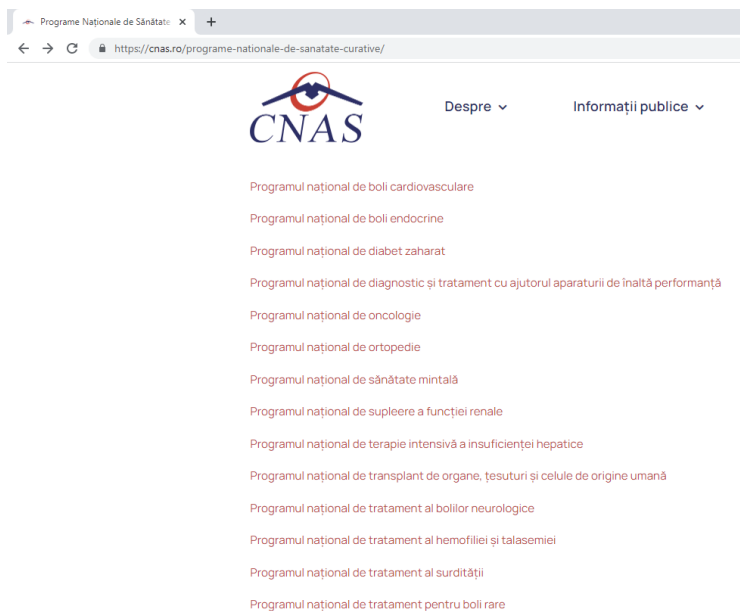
Programe Naționale de Sănătate ×

+

https://cnas.ro/programe-nationale-de-sanatate-curative/

CNAS

Despre

Informații publice

Programul național de boli cardiovasculare

Programul național de boli endocrine

Programul național de diabet zaharat

Programul național de diagnostic și tratament cu ajutorul aparaturii de înaltă performanță

Programul național de oncologie

Programul național de ortopedie

Programul național de sănătate mintală

Programul național de supleere a funcției renale

Programul național de terapie intensivă a insuficienței hepatice

Programul național de transplant de organe, țesuturi și celule de origine umană

Programul național de tratament al bolilor neurologice

Programul național de tratament al hemofiliei și talasemiei

Programul național de tratament al surdității

Programul național de tratament pentru boli rare